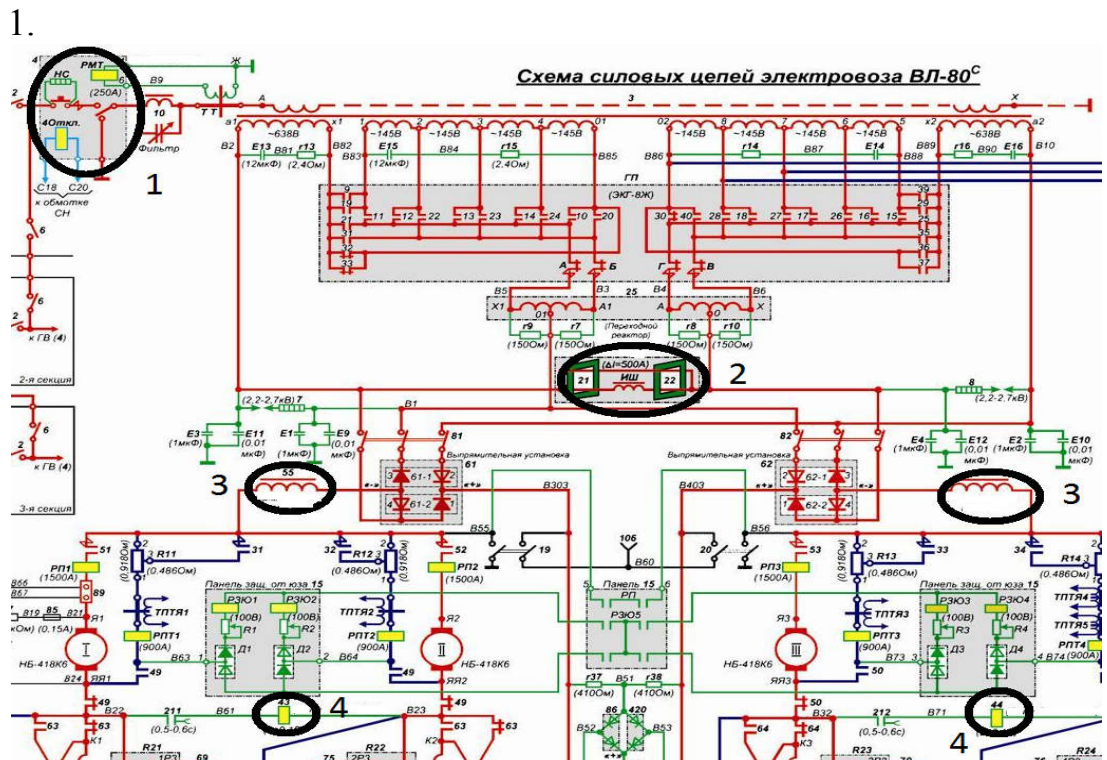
1.

Схема силовых цепей электровоза ВЛ-80$^С$

1

2

3

3

4

4

НС РМТ (250А) 4Откл. 10 Фильтр ТТ А 3 Х Ж В9 С18 С20 к обмотке СН

~638В ~145В ~145В ~145В ~145В ~145В ~145В ~145В ~145В ~638В

Е13 (12мкФ) r13 (2,4Ом) Е15 (12мкФ) r15 (2,4Ом) r14 Е14 r16 Е16 В2 В81 В82 В83 В84 В85 В86 В87 В88 В89 В90 В10

ГП (ЭКГ-8Ж)

А Б Г В

В5 В3 25 В4 В6 Х1 А1 01 0 Х r9 (150Ом) r7 (150Ом) (Переходной реактор) r8 (150Ом) r10 (150Ом)

(ΔI=500А) 21 ИШ 22

(2,2-2,7кВ) 7 8 (2,2-2,7кВ)

Е3 (1мкФ) Е11 (0,01 мкФ) Е1 (1мкФ) Е9 (0,01 мкФ) Е4 (1мкФ) Е12 (0,01 мкФ) Е2 (1мкФ) Е10 (0,01 мкФ)

В1 81 82 Выпрямительная установка 61 61-1 61-2 Выпрямительная установка 62 62-1 62-2

55 В303 В403 106 В60 В55 19 20 В56

к ГВ (4) 2-я секция к ГВ (4) 3-я секция

51 31 32 R11 (0,486Ом) (0,918Ом) R12 (0,486Ом) (0,918Ом) 52 53 R13 (0,486Ом) (0,918Ом) 33 34 R14 (0,486Ом)

РП1 (1500А) РП2 (1500А) РП3 (1500А)

Панель защ. от юза 15 РЗЮ1 РЗЮ2 (100В) R1 R2 Д1 Д2 ТПТЯ1 РПТ1 (900А) ТПТЯ2 РПТ2 (900А) Панель 15 РП РЗЮ5 ТПТЯ3 РПТ3 (900А) Панель защ. от юза 15 РЗЮ3 РЗЮ4 (100В) R3 R4 Д3 Д4 ТПТЯ4 ТПТЯ5 РПТ4 (900А)

I НБ-418К6 II НБ-418К6 III НБ-418К6 Я1 Я2 Я3 ЯЯ1 ЯЯ2 ЯЯ3 В63 В64 В73 В74 49 50

r37 (41Ом) В51 r38 (41Ом) 86 420 В52 В53

63 К1 В22 211 (0,5-0,6с) В61 43 В23 К2 64 К3 В32 212 (0,5-0,6с) В71 44

R21 R22 R23 R24 69 75